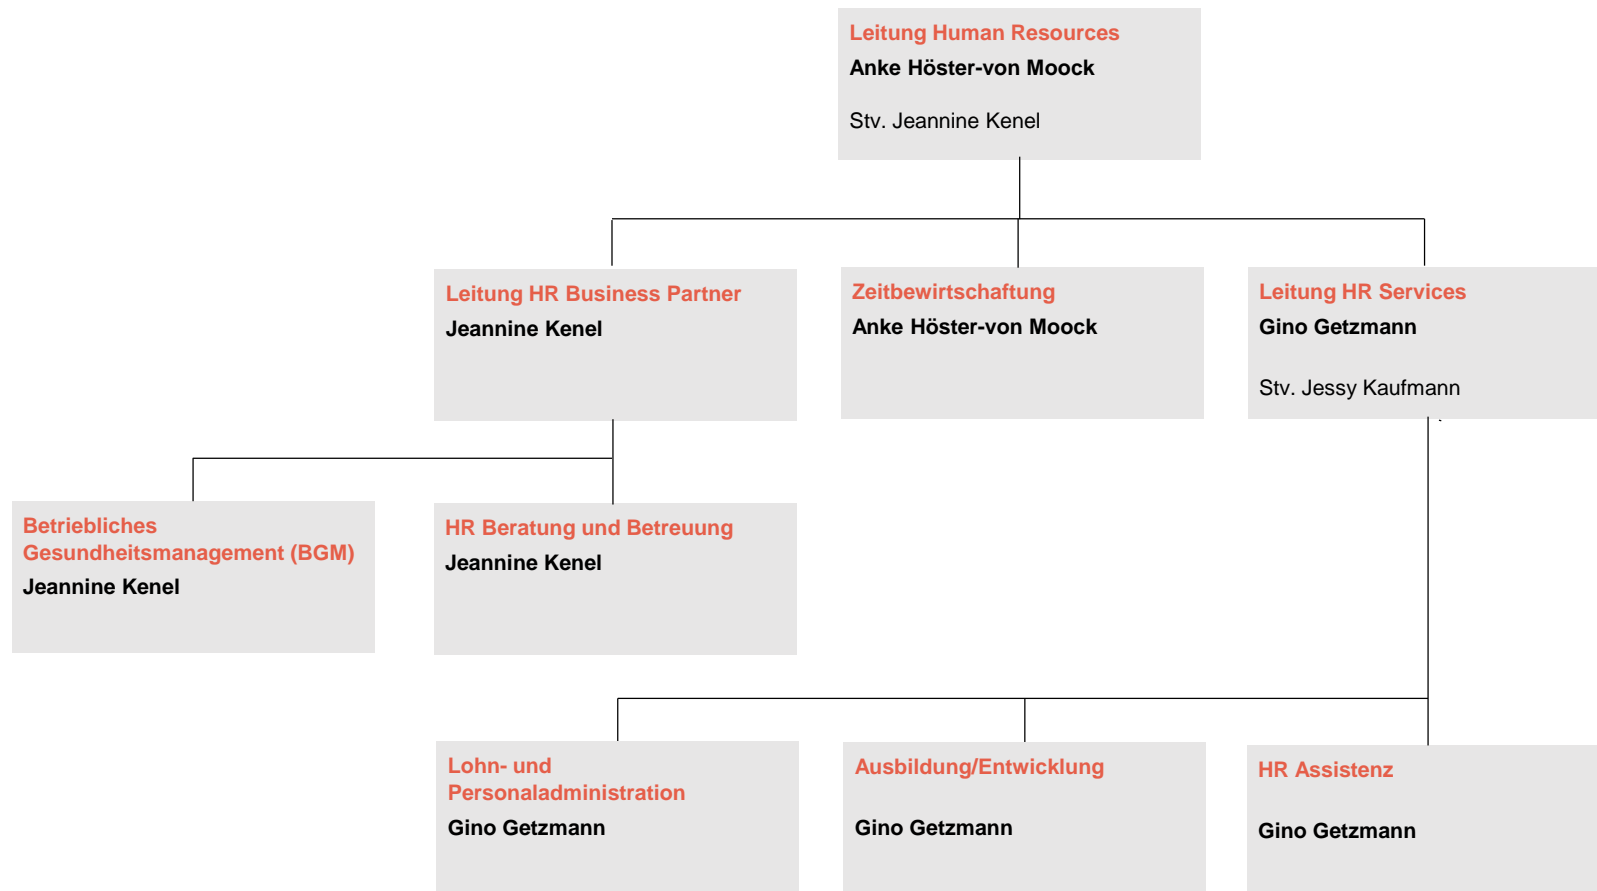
Leitung Human Resources
Anke Höster-von Moock

Stv. Jeannine Kenel

Leitung HR Business Partner
Jeannine Kenel

Zeitbewirtschaftung
Anke Höster-von Moock

Leitung HR Services
Gino Getzmann

Stv. Jessy Kaufmann

Betriebliches Gesundheitsmanagement (BGM)
Jeannine Kenel

HR Beratung und Betreuung
Jeannine Kenel

Lohn- und Personaladministration
Gino Getzmann

Ausbildung/Entwicklung
Gino Getzmann

HR Assistenz
Gino Getzmann